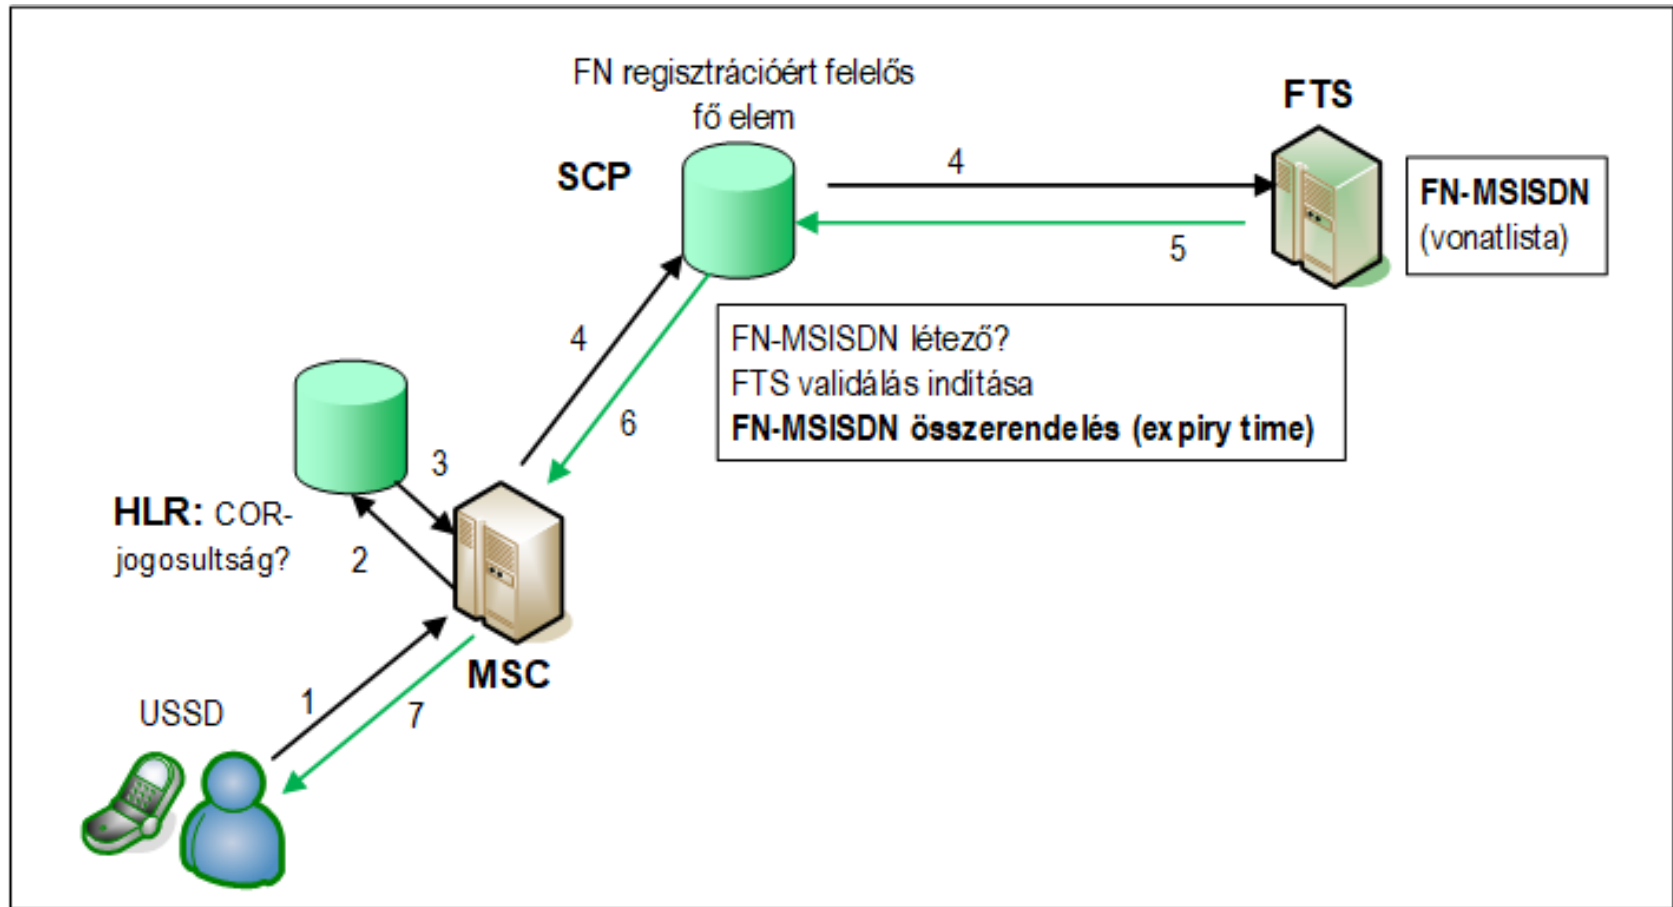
FN regisztrációért felelős fő elem

SCP

FTS

4

5

FN-MSISDN (vonatlista)

4

6

FN-MSISDN létező?
FTS validálás indítása
**FN-MSISDN összerendelés (expiry time)**

3

HLR: COR-jogosultság?

2

MSC

USSD

1

7